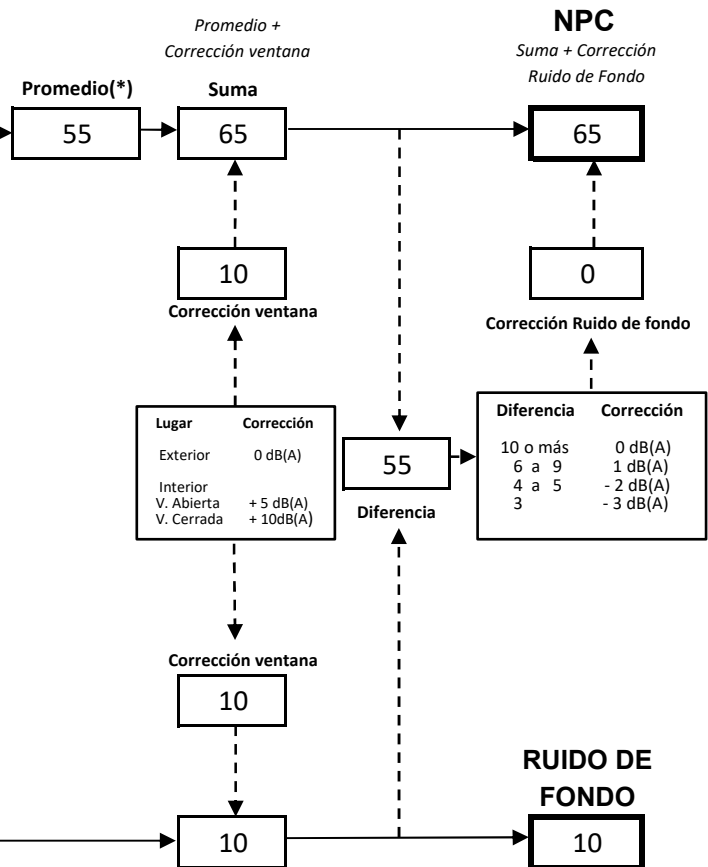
Promedio +
Corrección ventana

NPC
Suma + Corrección
Ruido de Fondo

Promedio(*)

55

Suma

65

65

10

Corrección ventana

0

Corrección Ruido de fondo

| Lugar | Corrección |
|---|---|
| Exterior | 0 dB(A) |
| Interior | |
| V. Abierta | + 5 dB(A) |
| V. Cerrada | + 10dB(A) |

55

Diferencia

| Diferencia | Corrección |
|---|---|
| 10 o más | 0 dB(A) |
| 6 a 9 | 1 dB(A) |
| 4 a 5 | - 2 dB(A) |
| 3 | - 3 dB(A) |

Corrección ventana

10

RUIDO DE FONDO

10

10